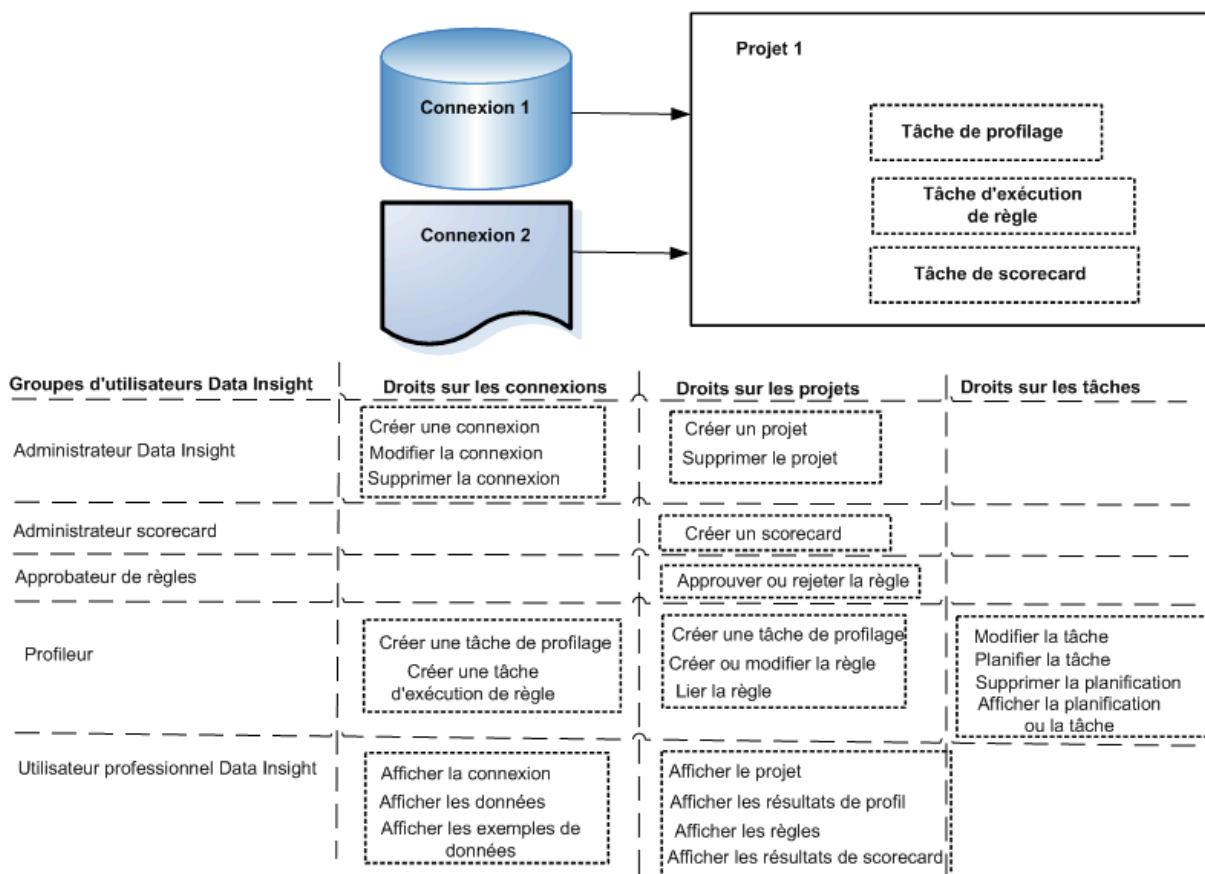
Connexion 1

Connexion 2

Projet 1

Tâche de profilage

Tâche d'exécution de règle

Tâche de scorecard

| Groupes d'utilisateurs Data Insight | Droits sur les connexions | Droits sur les projets | Droits sur les tâches |
|---|---|---|---|
| Administrateur Data Insight | Créer une connexion<br>Modifier la connexion<br>Supprimer la connexion | Créer un projet<br>Supprimer le projet | |
| Administrateur scorecard | | Créer un scorecard | |
| Approbateur de règles | | Approuver ou rejeter la règle | |
| Profileur | Créer une tâche de profilage<br>Créer une tâche d'exécution de règle | Créer une tâche de profilage<br>Créer ou modifier la règle<br>Lier la règle | Modifier la tâche<br>Planifier la tâche<br>Supprimer la planification<br>Afficher la planification ou la tâche |
| Utilisateur professionnel Data Insight | Afficher la connexion<br>Afficher les données<br>Afficher les exemples de données | Afficher le projet<br>Afficher les résultats de profil<br>Afficher les règles<br>Afficher les résultats de scorecard | |